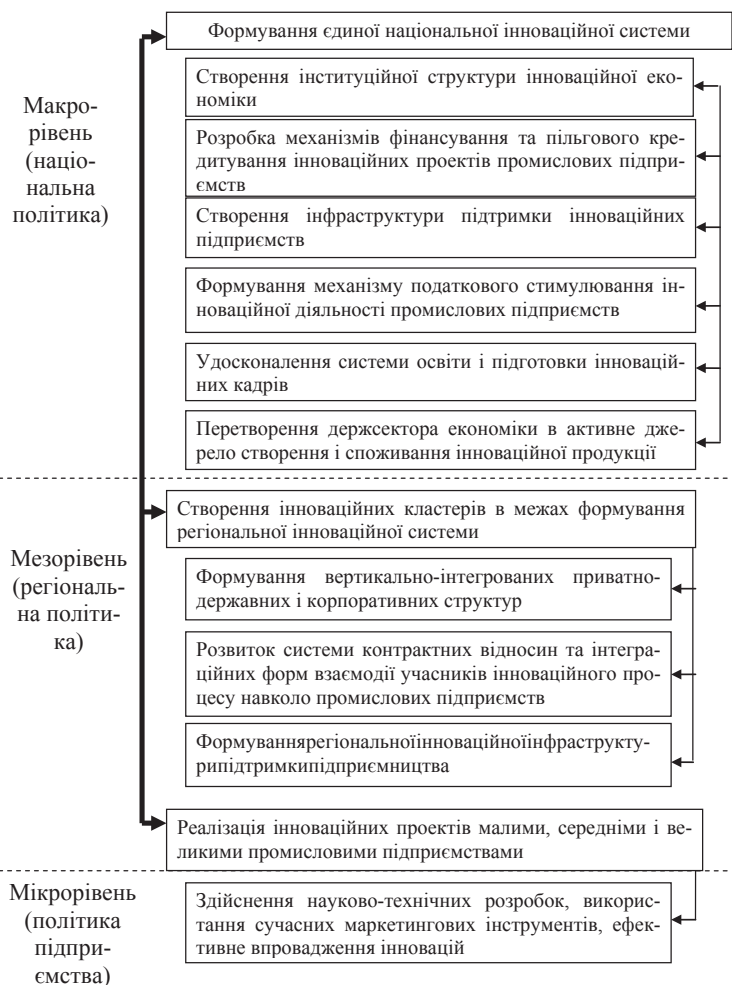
Формування єдиної національної інноваційної системи

Макрорівень (національна політика)

Створення інституційної структури інноваційної економіки

Розробка механізмів фінансування та пільгового кредитування інноваційних проектів промислових підприємств

Створення інфраструктури підтримки інноваційних підприємств

Формування механізму податкового стимулювання інноваційної діяльності промислових підприємств

Удосконалення системи освіти і підготовки інноваційних кадрів

Перетворення держсектора економіки в активне джерело створення і споживання інноваційної продукції

Мезорівень (регіональна політика)

Створення інноваційних кластерів в межах формування регіональної інноваційної системи

Формування вертикально-інтегрованих приватнодержавних і корпоративних структур

Розвиток системи контрактних відносин та інтеграційних форм взаємодії учасників інноваційного процесу навколо промислових підприємств

Формуваннярегіональноїінноваційноїінфраструктурипідтримкипідприємництва

Реалізація інноваційних проектів малими, середніми і великими промисловими підприємствами

Мікрорівень (політика підприємства)

Здійснення науково-технічних розробок, використання сучасних маркетингових інструментів, ефективне впровадження інновацій